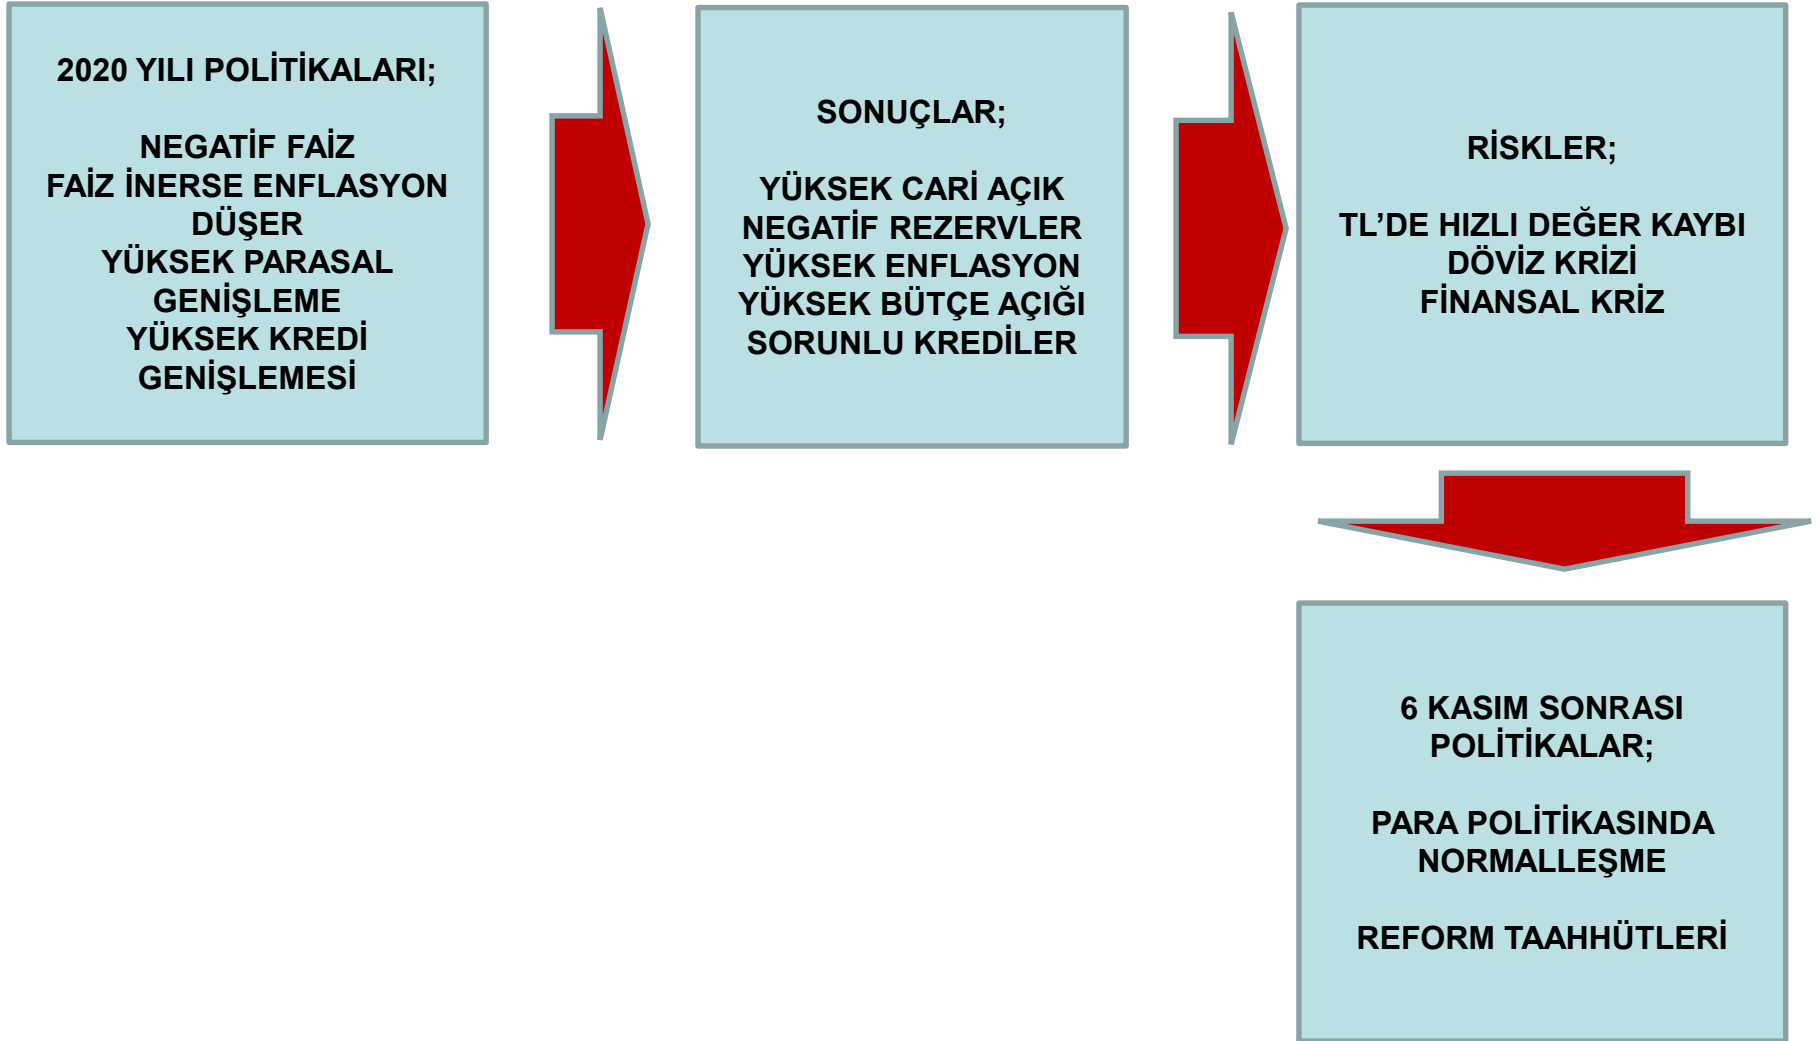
2020 YILI POLİTİKALARI;

NEGATİF FAİZ
FAİZ İNERSE ENFLASYON DÜŞER
YÜKSEK PARASAL GENİŞLEME
YÜKSEK KREDİ GENİŞLEMESİ

SONUÇLAR;

YÜKSEK CARİ AÇIK
NEGATİF REZERVLER
YÜKSEK ENFLASYON
YÜKSEK BÜTÇE AÇIĞI
SORUNLU KREDİLER

RİSKLER;

TL'DE HIZLI DEĞER KAYBI
DÖVİZ KRİZİ
FİNANSAL KRİZ

6 KASIM SONRASI POLİTİKALAR;

PARA POLİTİKASINDA NORMALLEŞME

REFORM TAAHHÜTLERİ